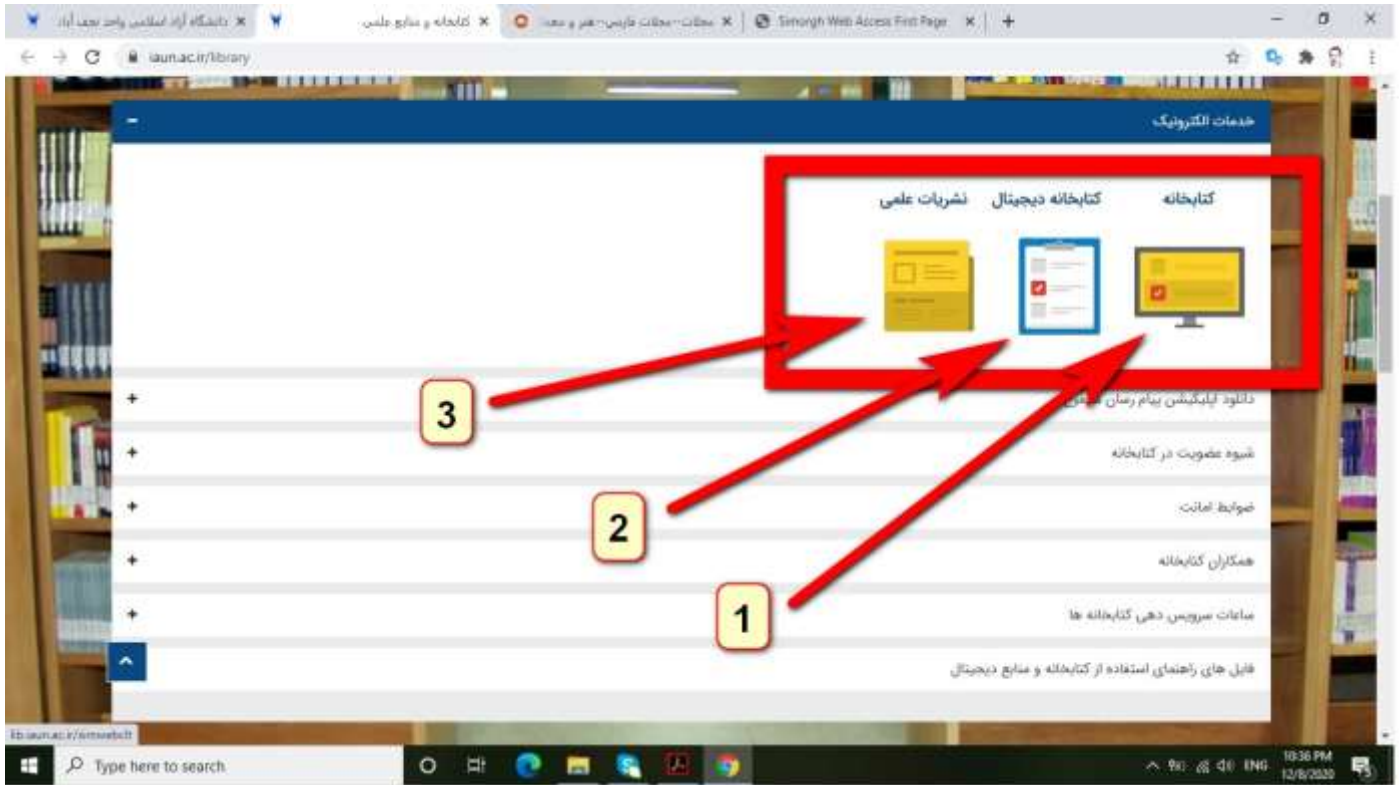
دانشگاه آزاد اسلامی واحد نجف آباد ×
کتابخانه و منابع علمی ×
مجلات - مجلات فارسی - هنر و معم ×
Simorgh Web Access First Page ×
+

iaun.ac.ir/library

خدمات الکترونیک
-

کتابخانه
کتابخانه دیجیتال
نشریات علمی

3
2
1

دانلود اپلیکیشن پیام رسان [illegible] +
شیوه عضویت در کتابخانه +
ضوابط امانت +
همکاران کتابخانه +
ساعات سرویس دهی کتابخانه ها +
فایل های راهنمای استفاده از کتابخانه و منابع دیجیتال

lib.iaun.ac.ir/simwebclt

Type here to search
ENG
10:36 PM
12/8/2020